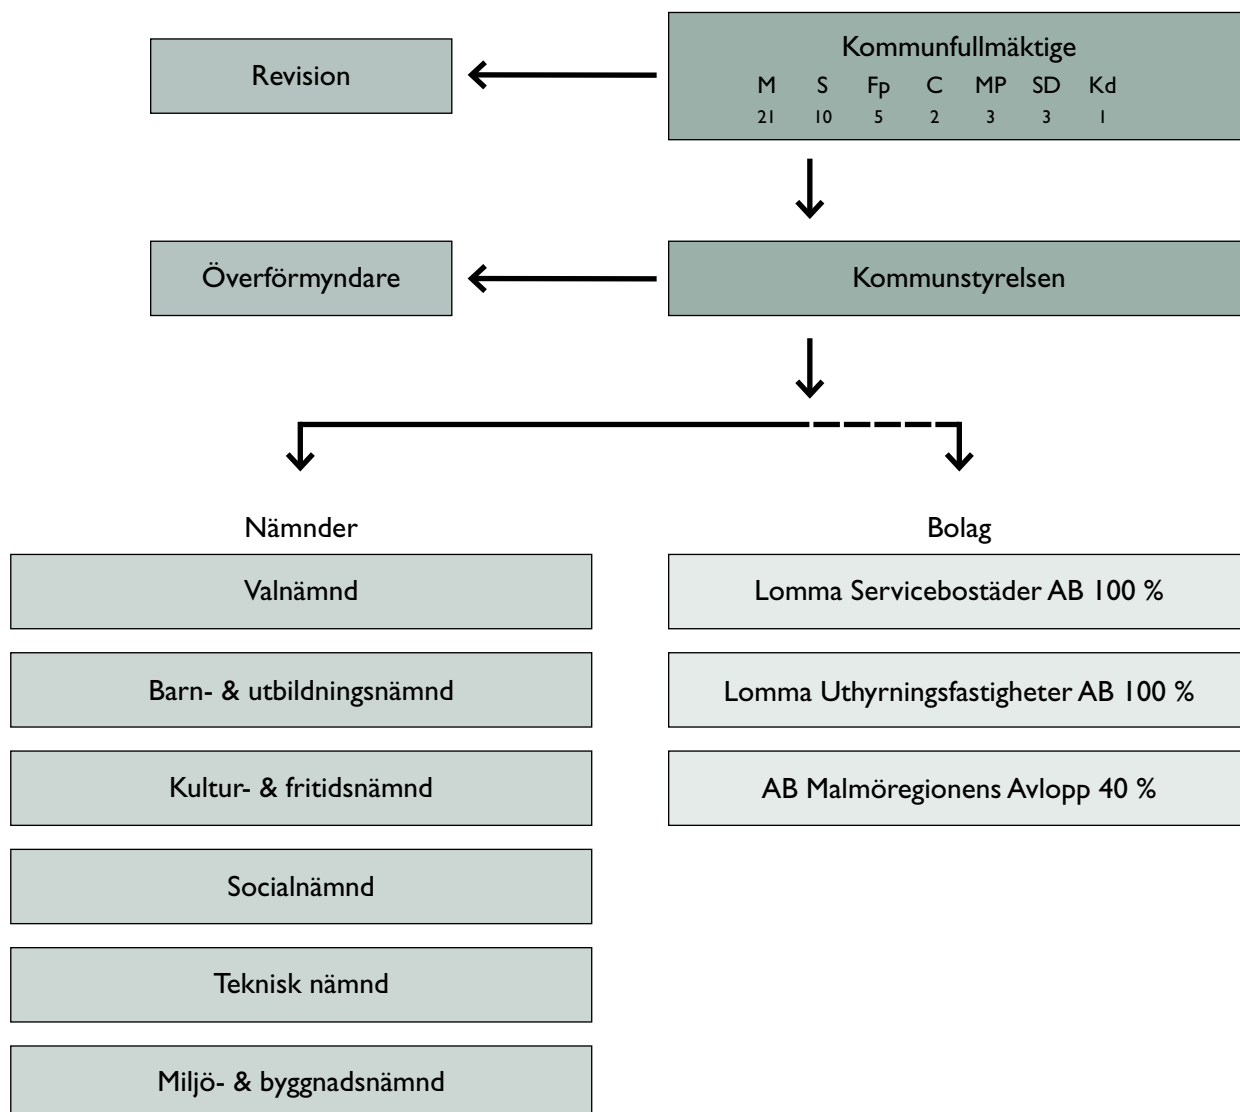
Revision

Kommunfullmäktige

| M | S | Fp | C | MP | SD | Kd |
|---|---|---|---|---|---|---|
| 21 | 10 | 5 | 2 | 3 | 3 | 1 |

Överförmyndare

Kommunstyrelsen

Nämnder

Valnämnd

Barn- & utbildningsnämnd

Kultur- & fritidsnämnd

Socialnämnd

Teknisk nämnd

Miljö- & byggnadsnämnd

Bolag

Lomma Servicebostäder AB 100 %

Lomma Uthyrningsfastigheter AB 100 %

AB Malmöregionens Avlopp 40 %